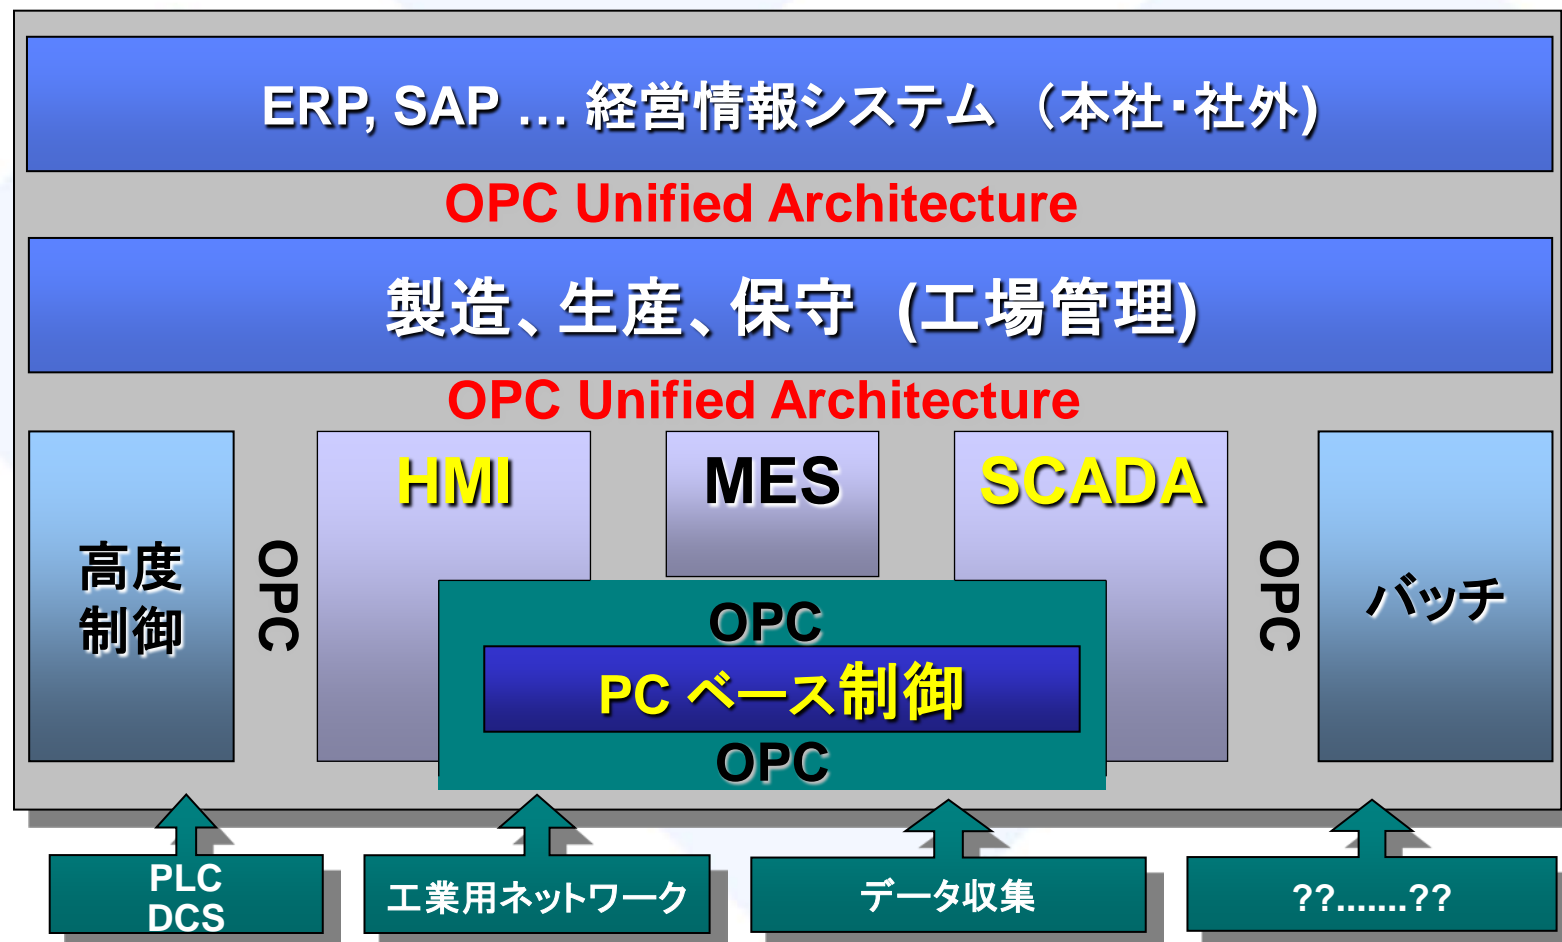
ERP, SAP … 経営情報システム（本社･社外)

OPC Unified Architecture

製造、生産、保守 (工場管理)

OPC Unified Architecture

高度制御

OPC

HMI

MES

SCADA

OPC

PC ベース制御

OPC

OPC

バッチ

PLC DCS

工業用ネットワーク

データ収集

??.......??